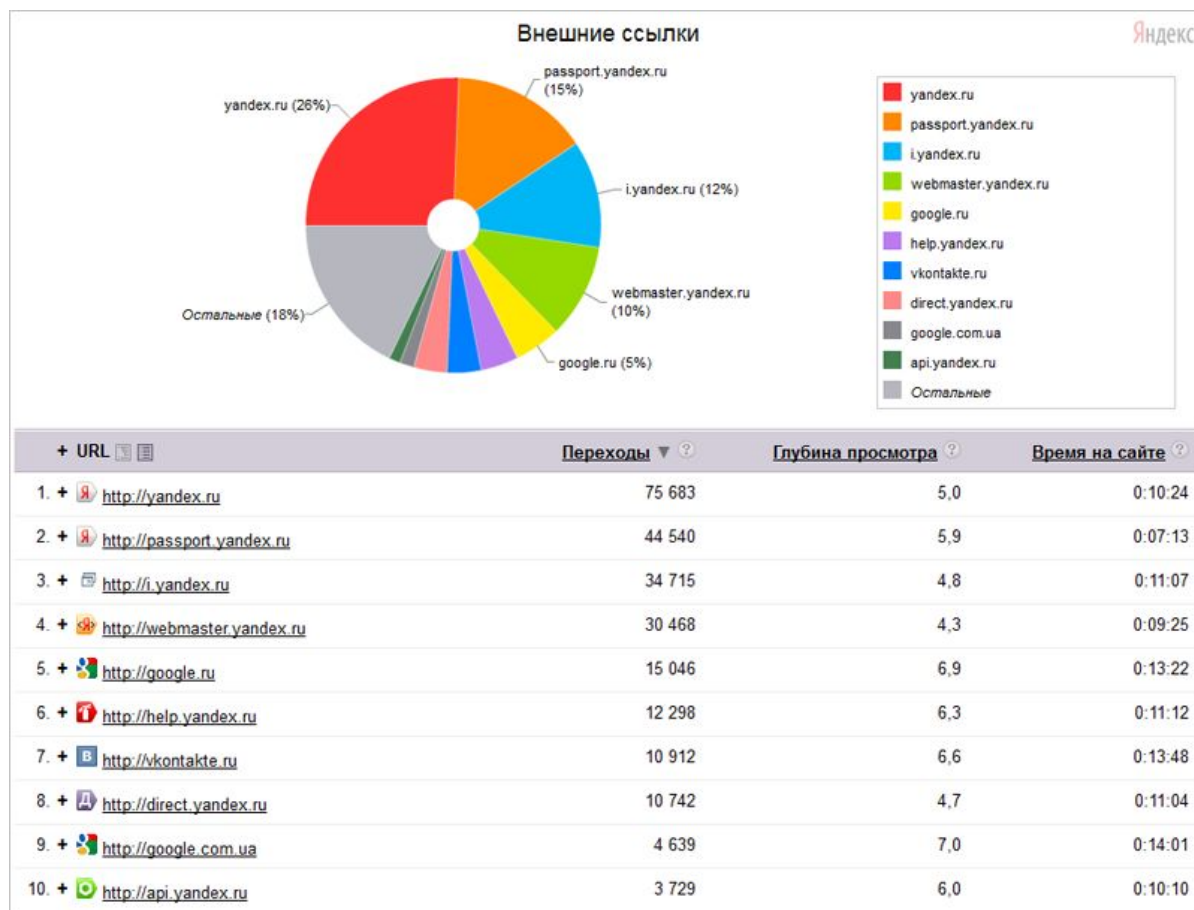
Внешние ссылки

Яндекс

yandex.ru (26%)
passport.yandex.ru (15%)
i.yandex.ru (12%)
webmaster.yandex.ru (10%)
google.ru (5%)
Остальные (18%)

yandex.ru
passport.yandex.ru
i.yandex.ru
webmaster.yandex.ru
google.ru
help.yandex.ru
vkontakte.ru
direct.yandex.ru
google.com.ua
api.yandex.ru
Остальные

| + URL | Переходы ▼ | Глубина просмотра | Время на сайте |
|---|---|---|---|
| 1. + http://yandex.ru | 75 683 | 5,0 | 0:10:24 |
| 2. + http://passport.yandex.ru | 44 540 | 5,9 | 0:07:13 |
| 3. + http://i.yandex.ru | 34 715 | 4,8 | 0:11:07 |
| 4. + http://webmaster.yandex.ru | 30 468 | 4,3 | 0:09:25 |
| 5. + http://google.ru | 15 046 | 6,9 | 0:13:22 |
| 6. + http://help.yandex.ru | 12 298 | 6,3 | 0:11:12 |
| 7. + http://vkontakte.ru | 10 912 | 6,6 | 0:13:48 |
| 8. + http://direct.yandex.ru | 10 742 | 4,7 | 0:11:04 |
| 9. + http://google.com.ua | 4 639 | 7,0 | 0:14:01 |
| 10. + http://api.yandex.ru | 3 729 | 6,0 | 0:10:10 |